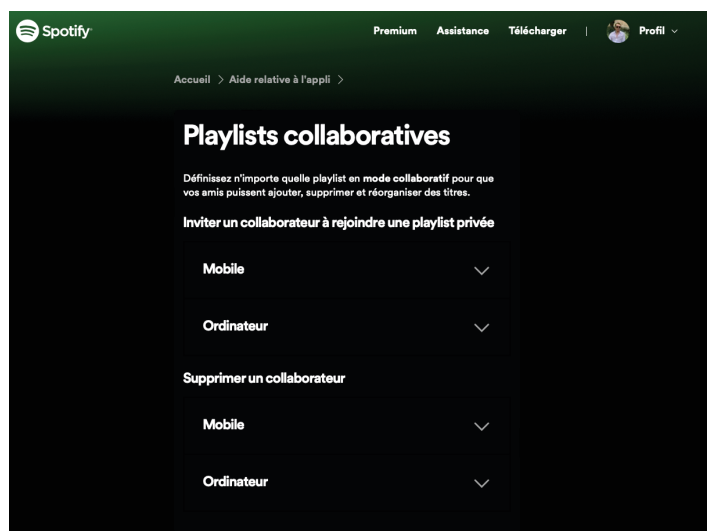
Spotify

Premium Assistance Télécharger | Profil

Accueil > Aide relative à l'appli >

Playlists collaboratives

Définissez n'importe quelle playlist en mode collaboratif pour que vos amis puissent ajouter, supprimer et réorganiser des titres.

Inviter un collaborateur à rejoindre une playlist privée

Mobile

Ordinateur

Supprimer un collaborateur

Mobile

Ordinateur